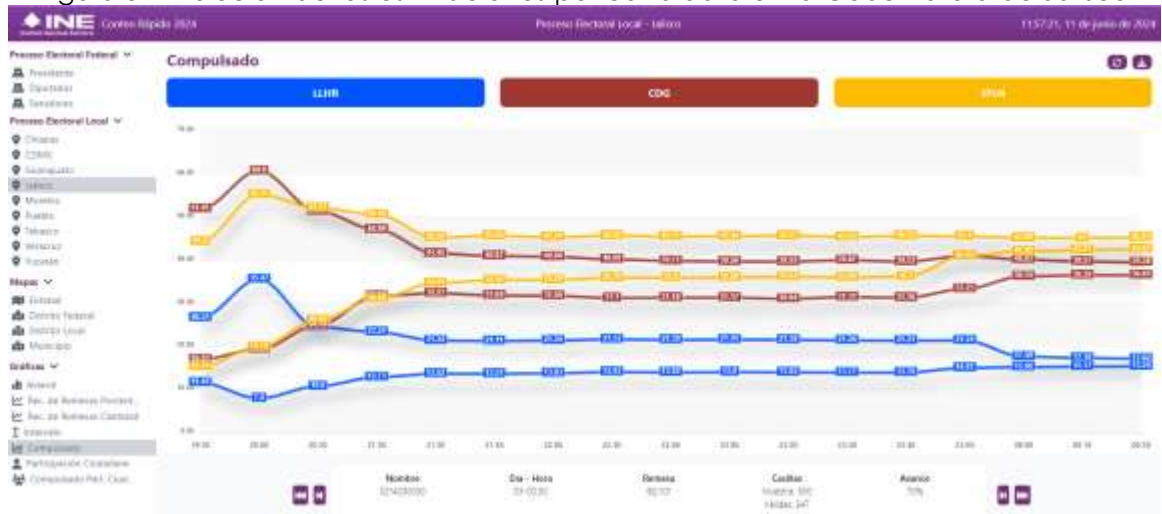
INE Conteo Rápido 2024

Proceso Electoral Local - Jalisco

11:57:21, 11 de junio de 2024

Proceso Electoral Federal
Presidente
Diputados
Senadores
Proceso Electoral Local
Chiapas
CDMX
Guanajuato
Jalisco
Morelos
Puebla
Tabasco
Veracruz
Yucatán
Mapas
Entidad
Distrito Federal
Distrito Local
Municipio
Gráficas
Avance
Rec. de Remesas Porcent...
Rec. de Remesas Cantidad
Intervalo
Compulsado
Participación Ciudadana
Compulsado Part. Ciud.

Compulsado

LLHR

CDG

IPUA

Nombre
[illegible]

Día - Hora
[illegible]

Remesa
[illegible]

Casillas
Muestra: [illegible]
Válidas: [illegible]

Avance
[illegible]